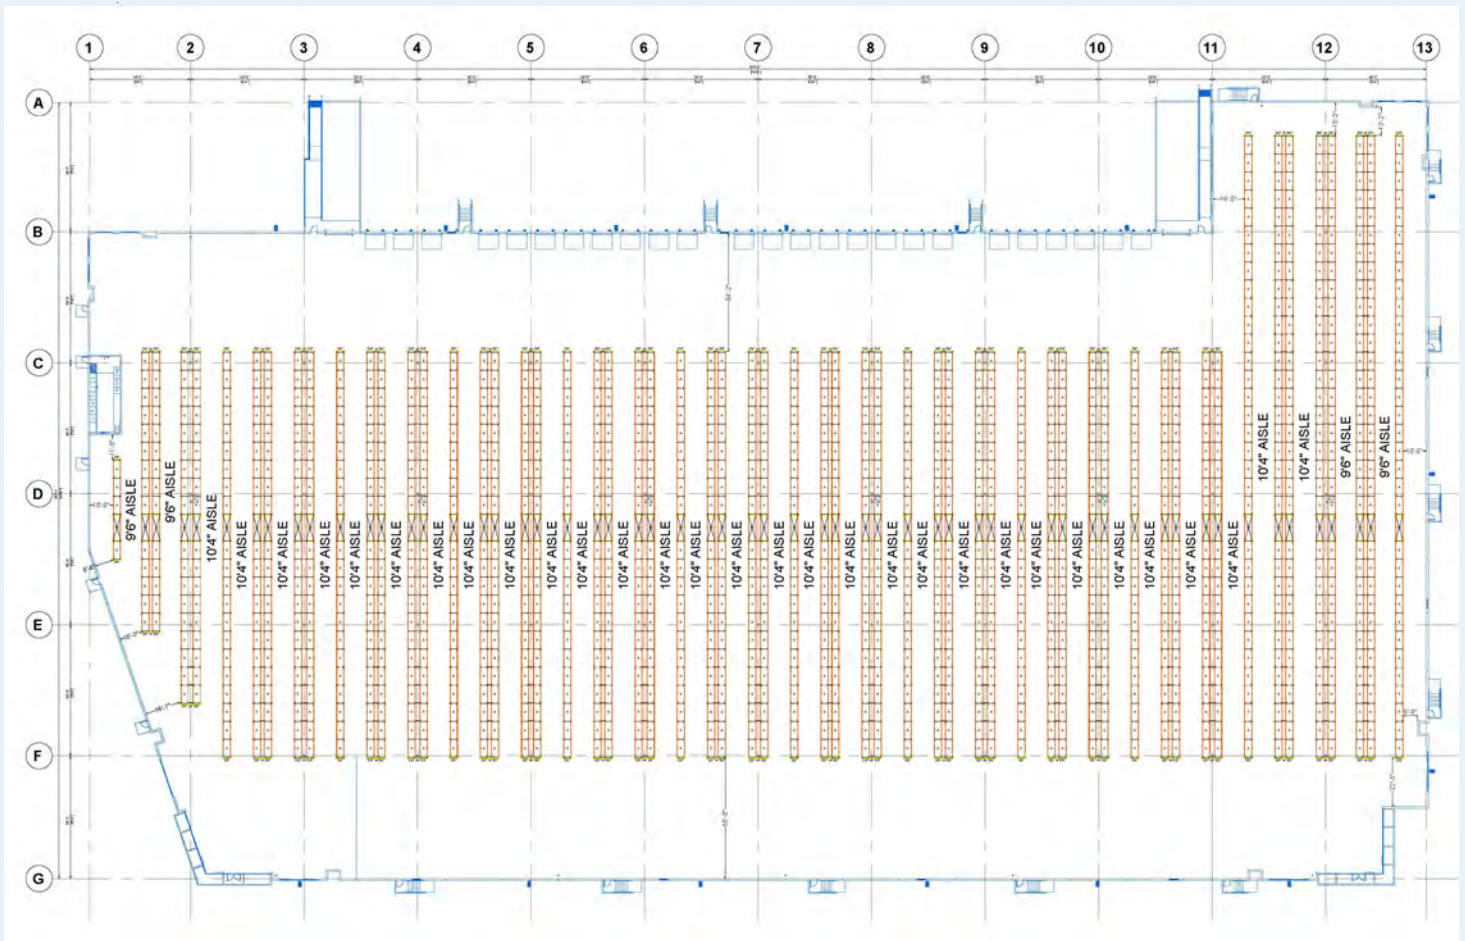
1 2 3 4 5 6 7 8 9 10 11 12 13

A
B
C
D
E
F
G

9'6" AISLE
9'6" AISLE
10'4" AISLE
10'4" AISLE
10'4" AISLE
10'4" AISLE
10'4" AISLE
10'4" AISLE
10'4" AISLE
10'4" AISLE
10'4" AISLE
10'4" AISLE
10'4" AISLE
10'4" AISLE
10'4" AISLE
10'4" AISLE
10'4" AISLE
10'4" AISLE
10'4" AISLE
10'4" AISLE
10'4" AISLE
10'4" AISLE
10'4" AISLE
10'4" AISLE
10'4" AISLE
10'4" AISLE
10'4" AISLE
10'4" AISLE
10'4" AISLE
10'4" AISLE
10'4" AISLE
10'4" AISLE
10'4" AISLE
10'4" AISLE
10'4" AISLE
9'6" AISLE
9'6" AISLE